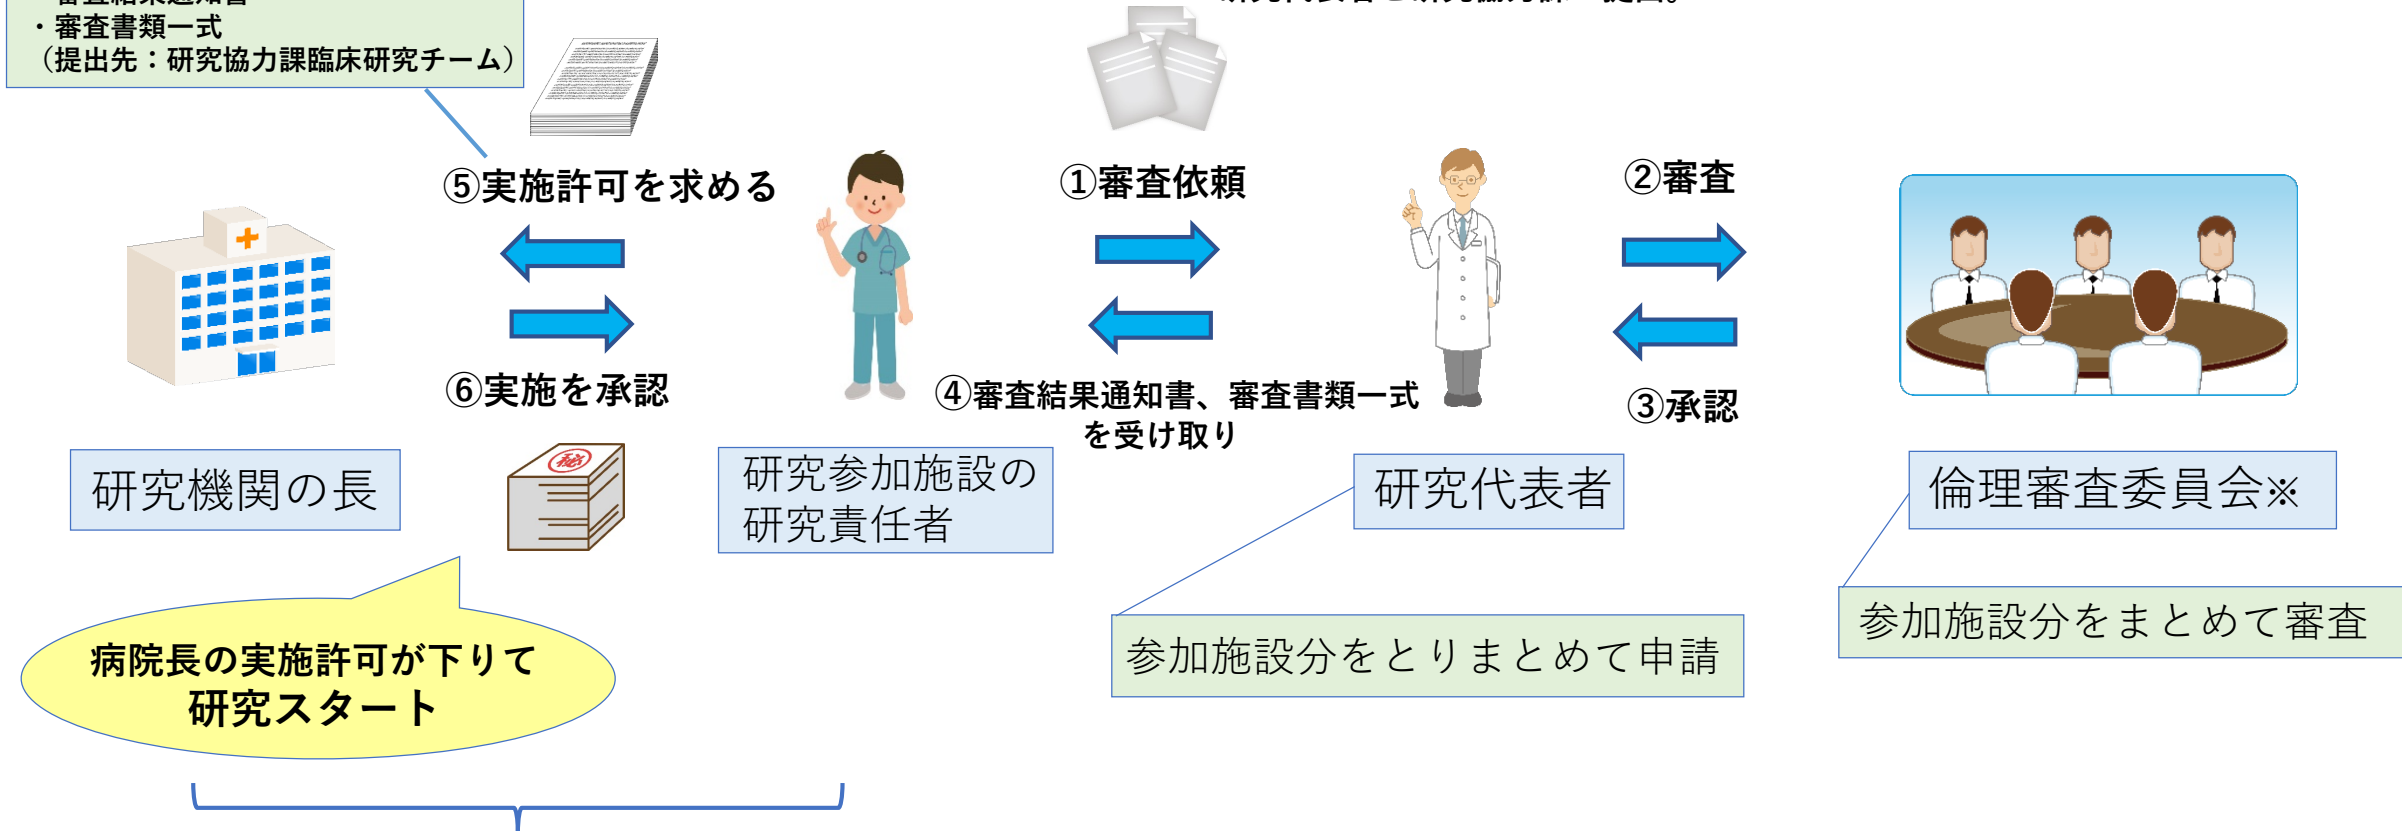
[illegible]
・審査書類一式
（提出先：研究協力課臨床研究チーム）

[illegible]

⑤実施許可を求める

①審査依頼

②審査

⑥実施を承認

④審査結果通知書、審査書類一式を受け取り

③承認

研究機関の長

研究参加施設の研究責任者

研究代表者

倫理審査委員会※

参加施設分をまとめて審査

参加施設分をとりまとめて申請

病院長の実施許可が下りて研究スタート